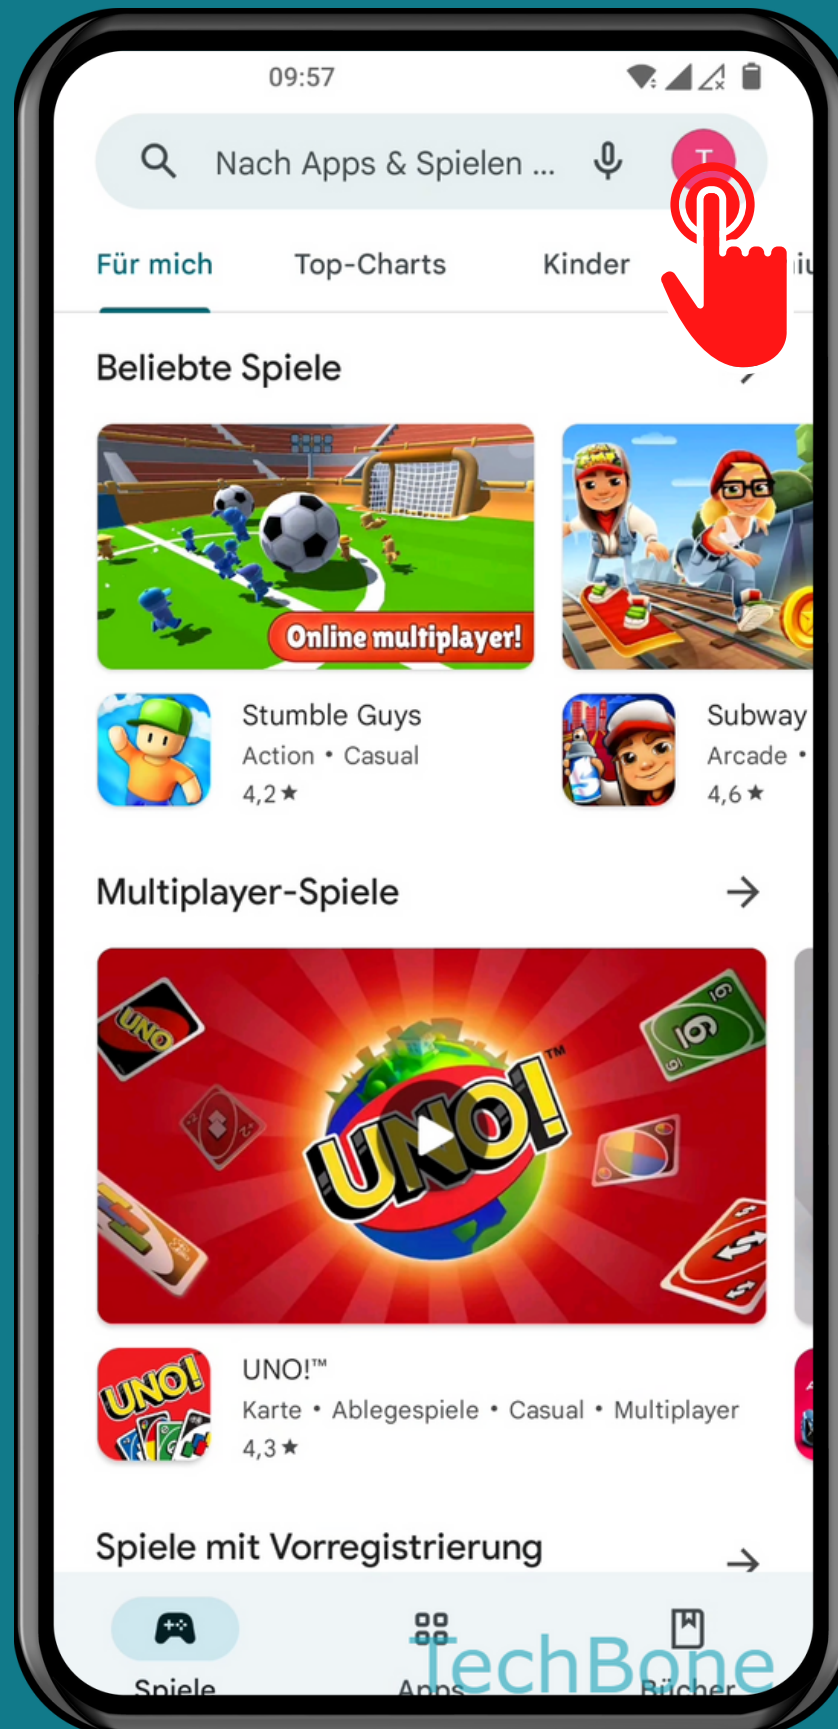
09:57

Nach Apps & Spielen ...

T

Für mich

Top-Charts

Kinder

Beliebte Spiele

Online multiplayer!

Stumble Guys
Action • Casual
4,2 ★

Subway
Arcade •
4,6 ★

Multiplayer-Spiele

UNO!

UNO!™
Karte • Ablegespiele • Casual • Multiplayer
4,3 ★

Spiele mit Vorregistrierung

Spiele

Apps

Bücher

TechBone